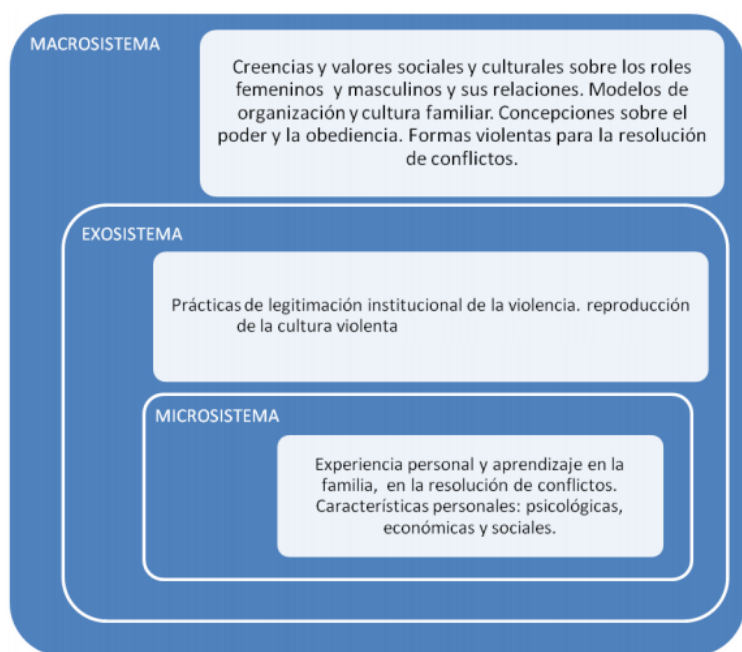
MACROSISTEMA

Creencias y valores sociales y culturales sobre los roles femeninos y masculinos y sus relaciones. Modelos de organización y cultura familiar. Concepciones sobre el poder y la obediencia. Formas violentas para la resolución de conflictos.

EXOSISTEMA

Prácticas de legitimación institucional de la violencia. reproducción de la cultura violenta

MICROSISTEMA

Experiencia personal y aprendizaje en la familia, en la resolución de conflictos. Características personales: psicológicas, económicas y sociales.